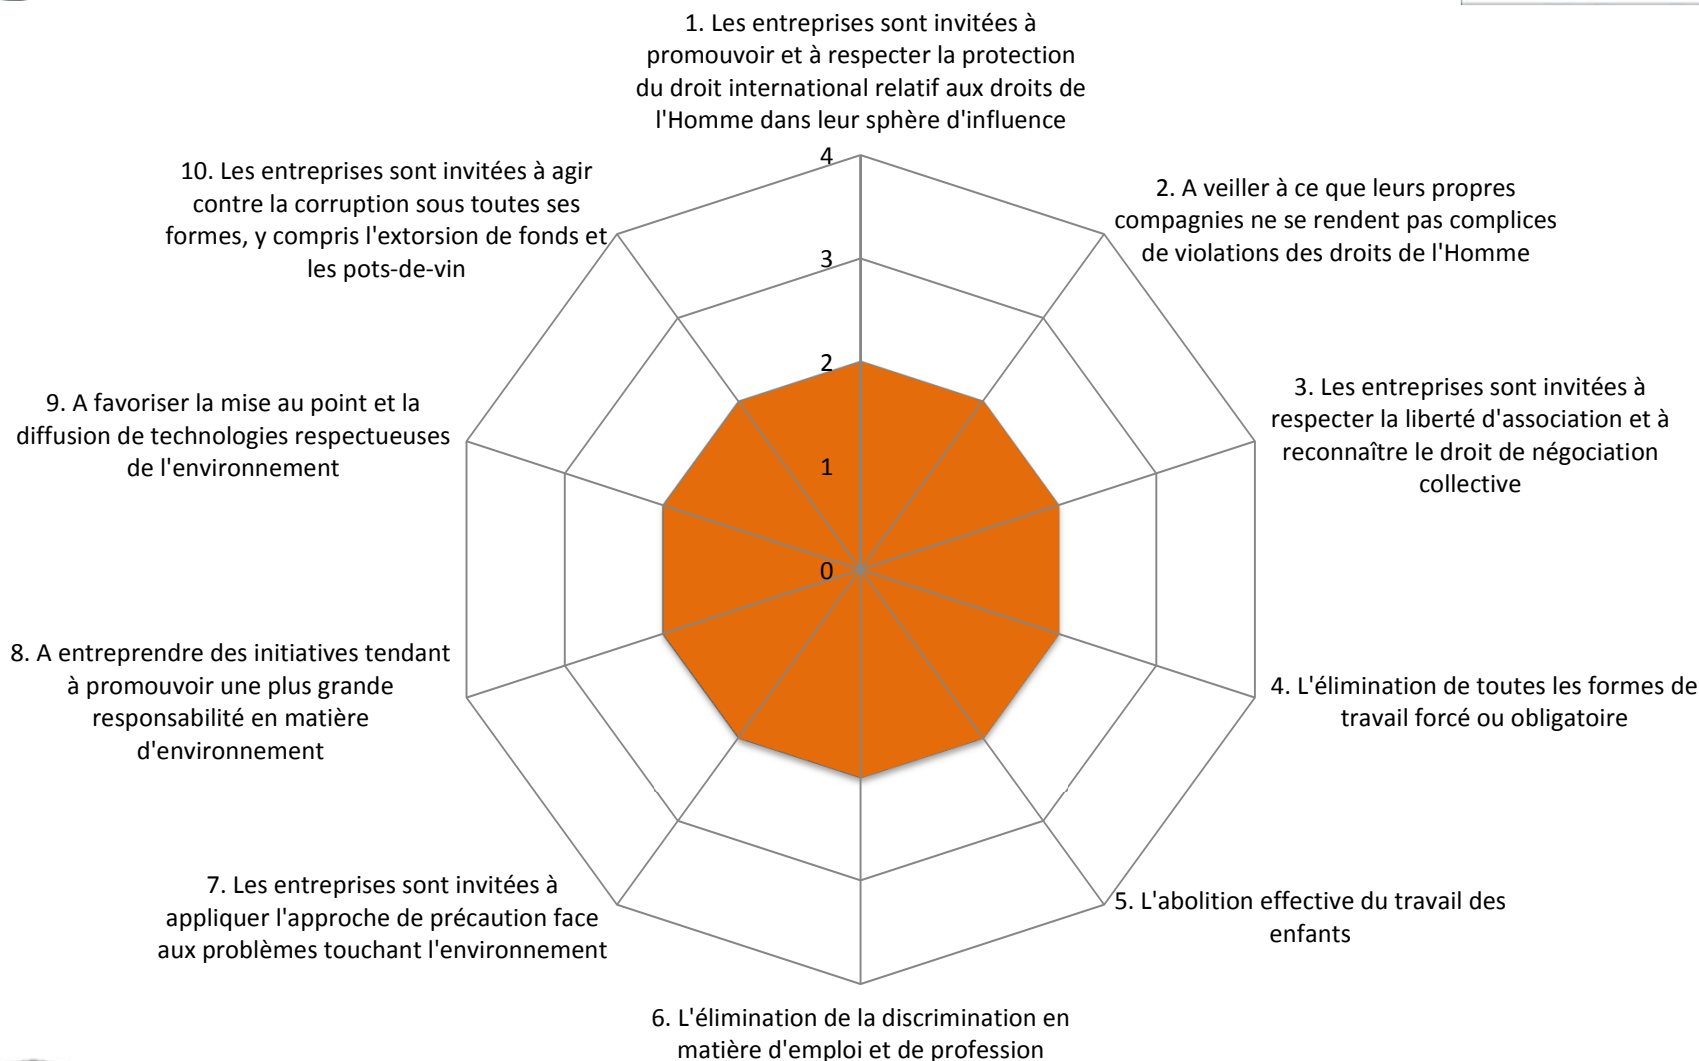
1. Les entreprises sont invitées à promouvoir et à respecter la protection du droit international relatif aux droits de l'Homme dans leur sphère d'influence

2. A veiller à ce que leurs propres compagnies ne se rendent pas complices de violations des droits de l'Homme

3. Les entreprises sont invitées à respecter la liberté d'association et à reconnaître le droit de négociation collective

4. L'élimination de toutes les formes de travail forcé ou obligatoire

5. L'abolition effective du travail des enfants

6. L'élimination de la discrimination en matière d'emploi et de profession

7. Les entreprises sont invitées à appliquer l'approche de précaution face aux problèmes touchant l'environnement

8. A entreprendre des initiatives tendant à promouvoir une plus grande responsabilité en matière d'environnement

9. A favoriser la mise au point et la diffusion de technologies respectueuses de l'environnement

10. Les entreprises sont invitées à agir contre la corruption sous toutes ses formes, y compris l'extorsion de fonds et les pots-de-vin

4
3
2
1
0